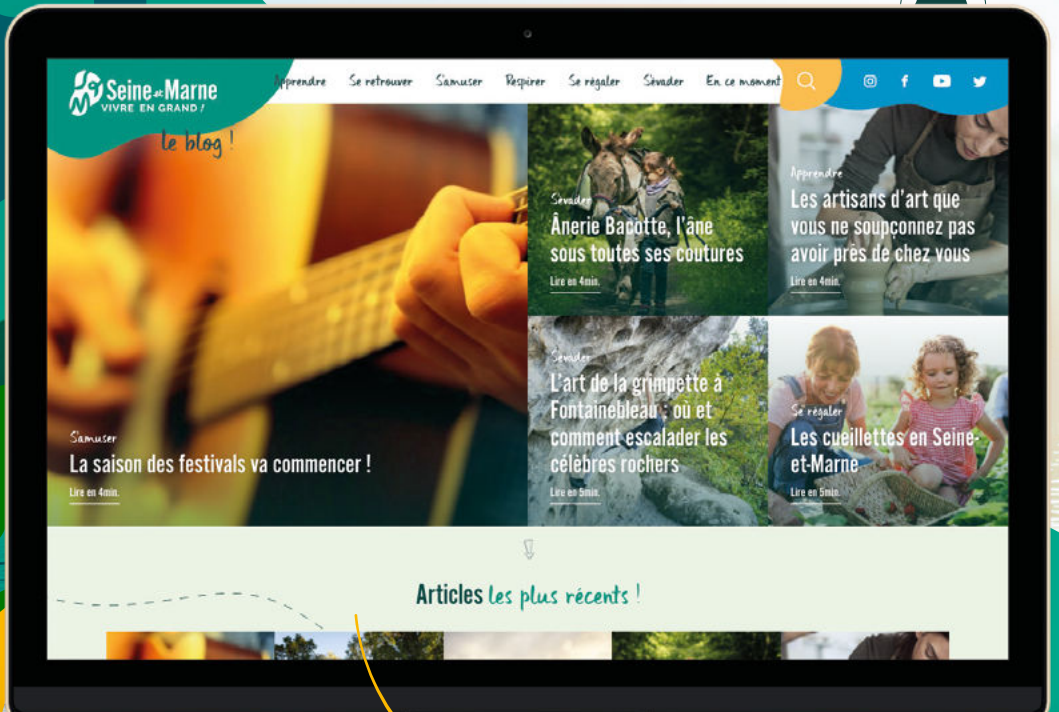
Seine et Marne
VIVRE EN GRAND !
le blog !

Apprendre Se retrouver S'amuser Respirer Se régaler S'évader En ce moment

S'amuser
La saison des festivals va commencer !
Lire en 4min.

S'évader
Ânerie Bacotte, l'âne sous toutes ses coutures
Lire en 4min.

Apprendre
Les artisans d'art que vous ne soupçonnez pas avoir près de chez vous
Lire en 4min.

S'évader
L'art de la grimpette à Fontainebleau : où et comment escalader les célèbres rochers
Lire en 5min.

Se régaler
Les cueillettes en Seine-et-Marne
Lire en 5min.

Articles les plus récents !